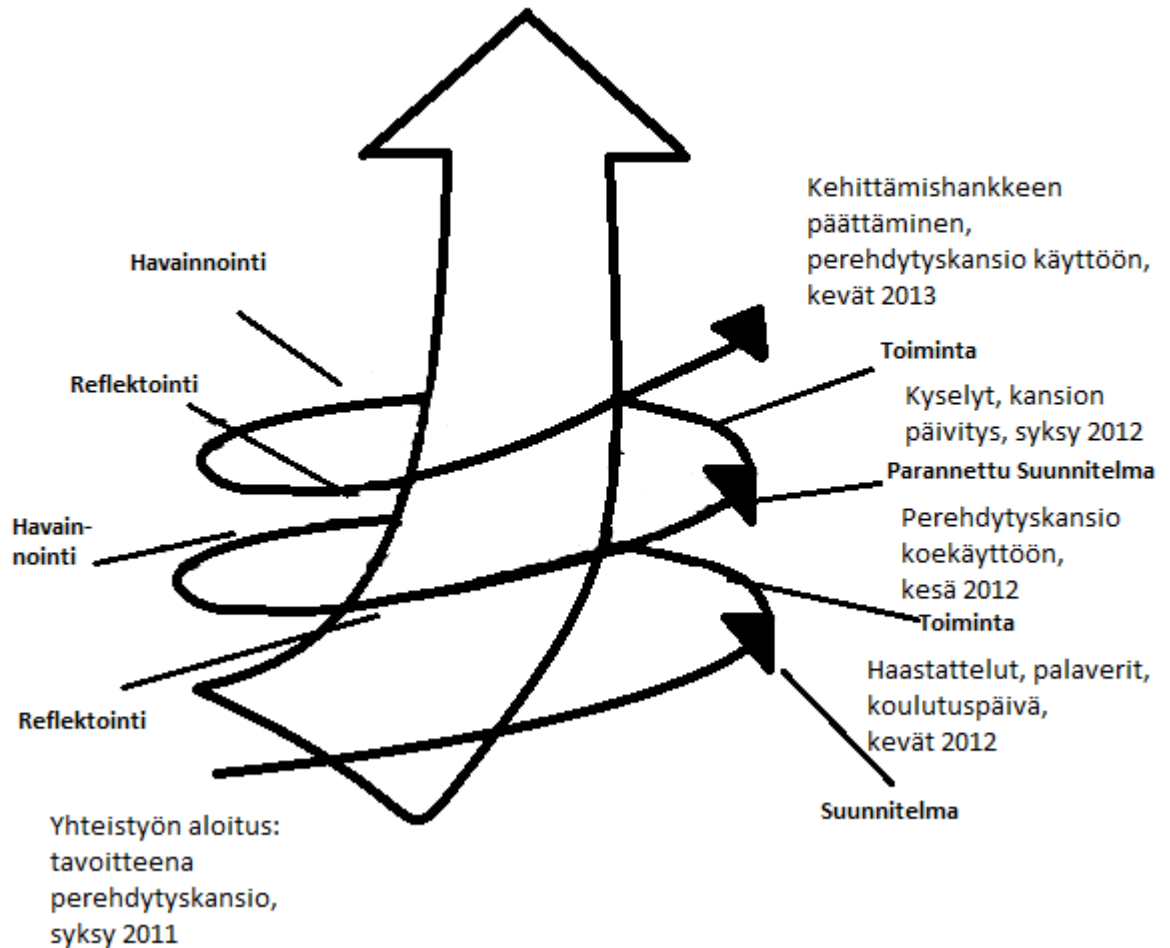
Kehittämishankkeen päättäminen, perehdytyskansio käyttöön, kevät 2013

Havainnointi

Toiminta

Reflektointi

Kyselyt, kansion päivitys, syksy 2012

Parannettu Suunnitelma

Havain-nointi

Perehdytyskansio koekäyttöön, kesä 2012

Toiminta

Haastattelut, palaverit, koulutuspäivä, kevät 2012

Reflektointi

Suunnitelma

Yhteistyön aloitus: tavoitteena perehdytyskansio, syksy 2011